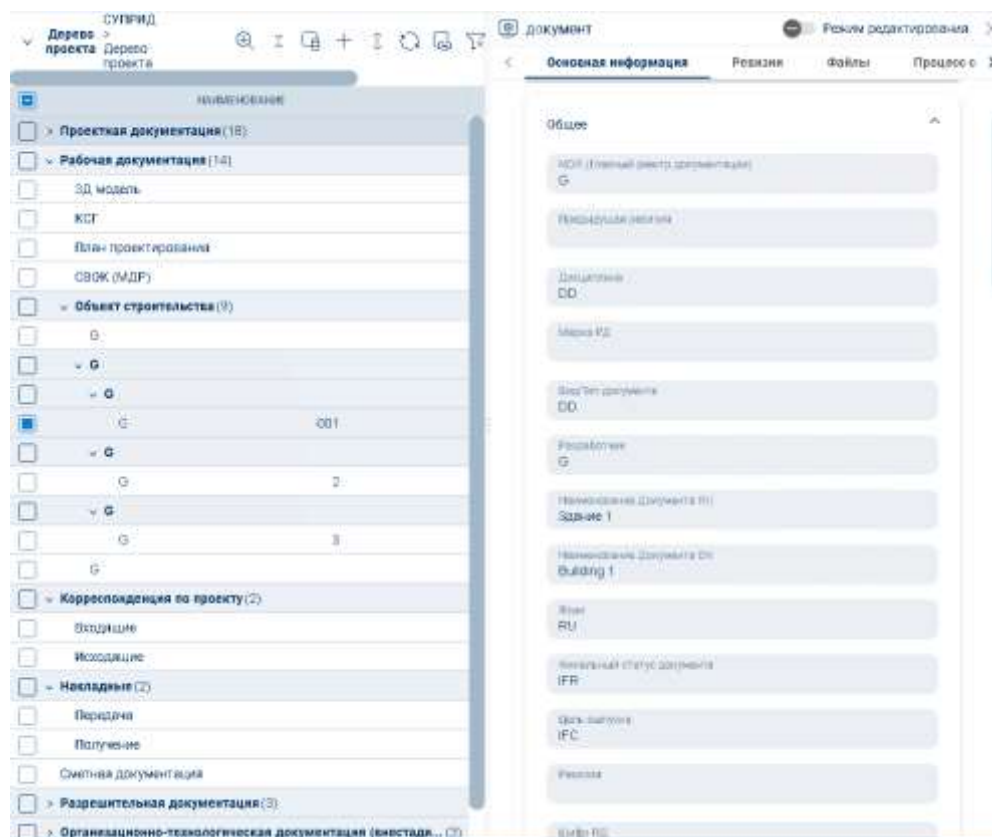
Дерево проекта > СУПРИД Дерево проекта

документ

Режим редактирования

Основная информация
Ревизии
Файлы
Процессы

НАИМЕНОВАНИЕ

Проектная документация (18)
Рабочая документация (14)
3Д модель
КСГ
План проектирования
СВОК (МДР)
Объект строительства (9)
G
G
G
G 001
G
G 2
G
G 3
G
Корреспонденция по проекту (2)
Входящие
Исходящие
Накладные (2)
Передача
Получение
Сметная документация
Разрешительная документация (3)
Организационно-технологическая документация (виестади... (3)

Общее

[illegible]
G

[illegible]

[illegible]
DD

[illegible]

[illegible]
DD

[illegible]
G

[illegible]
Здание 1

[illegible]
Building 1

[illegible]
RU

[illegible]
IFR

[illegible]
IFC

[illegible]

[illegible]